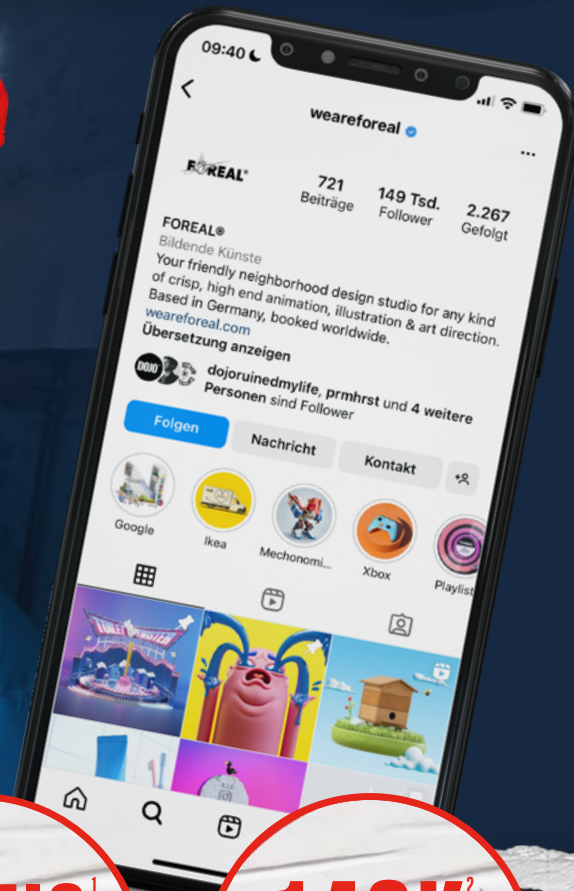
09:40

weareforeal

FOREAL

721 Beiträge

149 Tsd. Follower

2.267 Gefolgt

FOREAL®

Bildende Künste

Your friendly neighborhood design studio for any kind of crisp, high end animation, illustration & art direction. Based in Germany, booked worldwide.

weareforeal.com

Übersetzung anzeigen

dojoruinedmylife, prmhrst und 4 weitere Personen sind Follower

Folgen

Nachricht

Kontakt

Google

Ikea

Mechonomi...

Xbox

Playlist

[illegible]